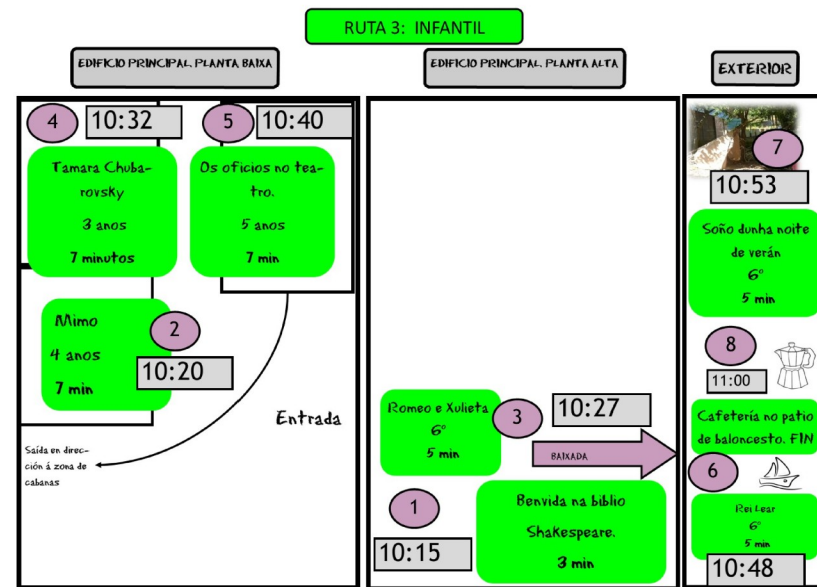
RUTA 3: INFANTIL

EDIFICIO PRINCIPAL. PLANTA BAIXA

4 10:32

Tamara Chubarovsky

3 anos

7 minutos

5 10:40

Os oficios no teatro.

5 anos

7 min

Mimo

4 anos

7 min

2 10:20

Entrada

Saída en dirección á zona de cabanas

EDIFICIO PRINCIPAL. PLANTA ALTA

Romeo e Xulieta

6º

5 min

3 10:27

BAIXADA

1 10:15

Benvida na biblio Shakespeare.

3 min

EXTERIOR

7 10:53

Soño dunha noite de verán

6º

5 min

8 11:00

Cafetería no patio de baloncesto. FIN

6

Rei Lear

6º

5 min

10:48